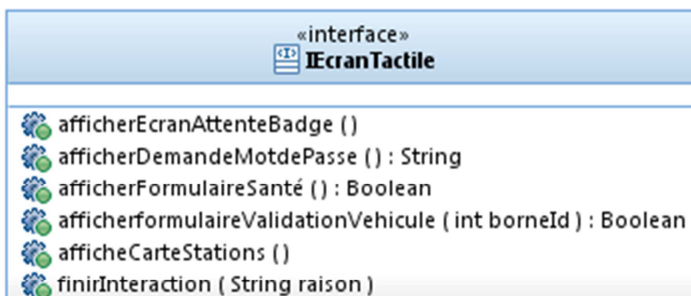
«interface»
IEcranTactile

afficherEcranAttenteBadge ()
afficherDemandeMotdePasse () : String
afficherFormulaireSanté () : Boolean
afficherformulaireValidationVehicule ( int borneId ) : Boolean
afficheCarteStations ()
finirInteraction ( String raison )